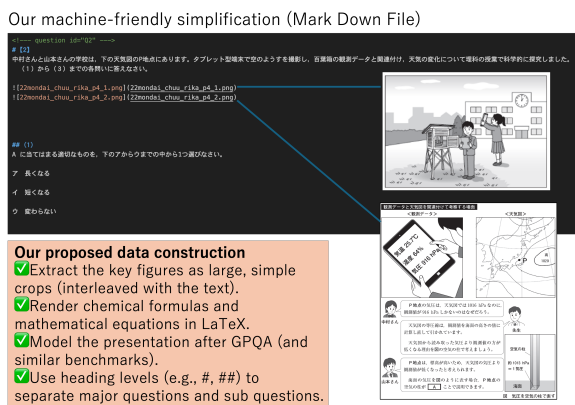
Our machine-friendly simplification (Mark Down File)

<!--- question id="Q2" --->
# 【2】
中村さんと山本さんの学校は、下の天気図のP地点にあります。タブレット型端末で空のようすを撮影し、百葉箱の観測データと関連付け、天気の変化について理科の授業で科学的に探究しました。（1）から（3）までの各問いに答えなさい。

![22mondai_chuu_rika_p4_1.png](22mondai_chuu_rika_p4_1.png)
![22mondai_chuu_rika_p4_2.png](22mondai_chuu_rika_p4_2.png)

## (1)
A に当てはまる適切なものを、下のアからウまでの中から1つ選びなさい。

ア 長くなる

イ 短くなる

ウ 変わらない

Our proposed data construction
✅Extract the key figures as large, simple crops (interleaved with the text).
✅Render chemical formulas and mathematical equations in LaTeX.
✅Model the presentation after GPQA (and similar benchmarks).
✅Use heading levels (e.g., #, ##) to separate major questions and sub questions.

観測データと天気図を関連付けて考察する場面
〈観測データ〉
〈天気図〉
気温 25.7℃
湿度 64%
気圧 1016 hPa
P
中村さん
P地点の気圧は、天気図では1016 hPaなのに、観測結果では1016 hPaと少しの違いがあるね。
先生
天気図から読み取った気圧より観測値が少し高いのは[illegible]
山本さん
P地点は、標高が約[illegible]m。天気図の気圧より観測値が低くなったと考えられます。
海面の気圧と比べ、P地点の気圧の値は[A]ことが関係しています。
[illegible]
約1015 hPa
海面
図 気圧を空気の柱で表す